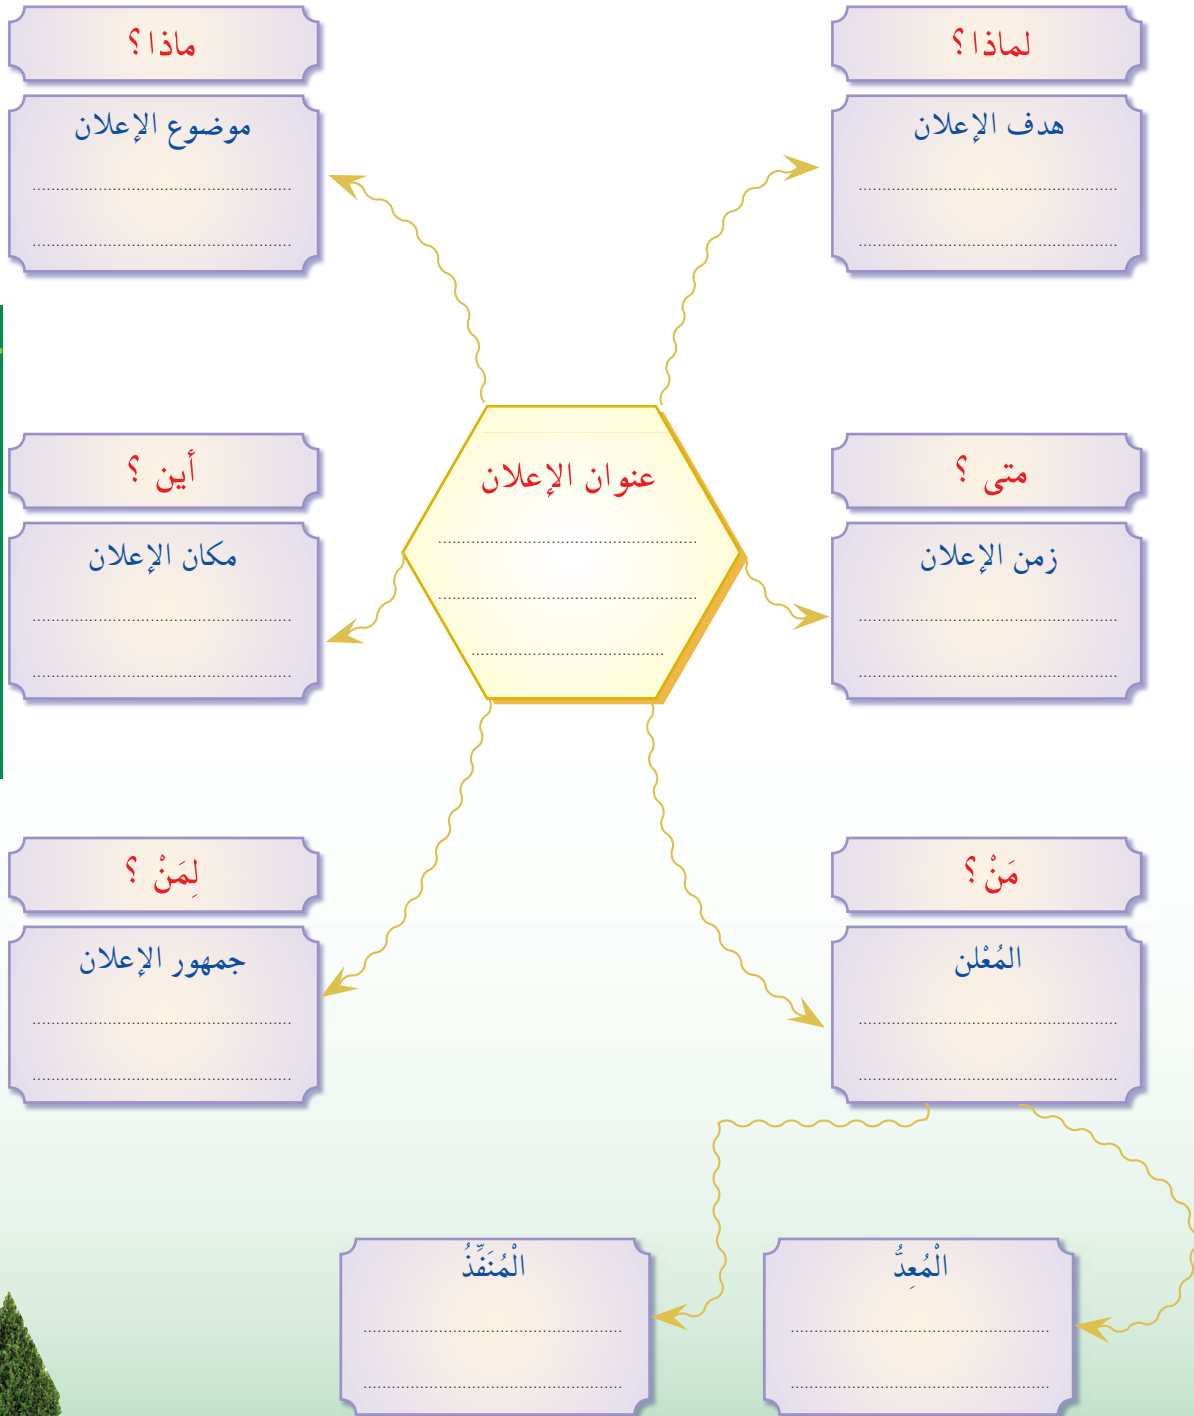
لماذا؟

هدف الإعلان
.............................................
.............................................

ماذا؟

موضوع الإعلان
.............................................
.............................................

عنوان الإعلان
.............................................
.............................................
.............................................

متى ؟

زمن الإعلان
.............................................
.............................................

أين ؟

مكان الإعلان
.............................................
.............................................

مَنْ ؟

المُعْلن
.............................................
.............................................

لِمَنْ ؟

جمهور الإعلان
.............................................
.............................................

الْمُعِدُّ
.............................................
.............................................

الْمُنَفِّذُ
.............................................
.............................................